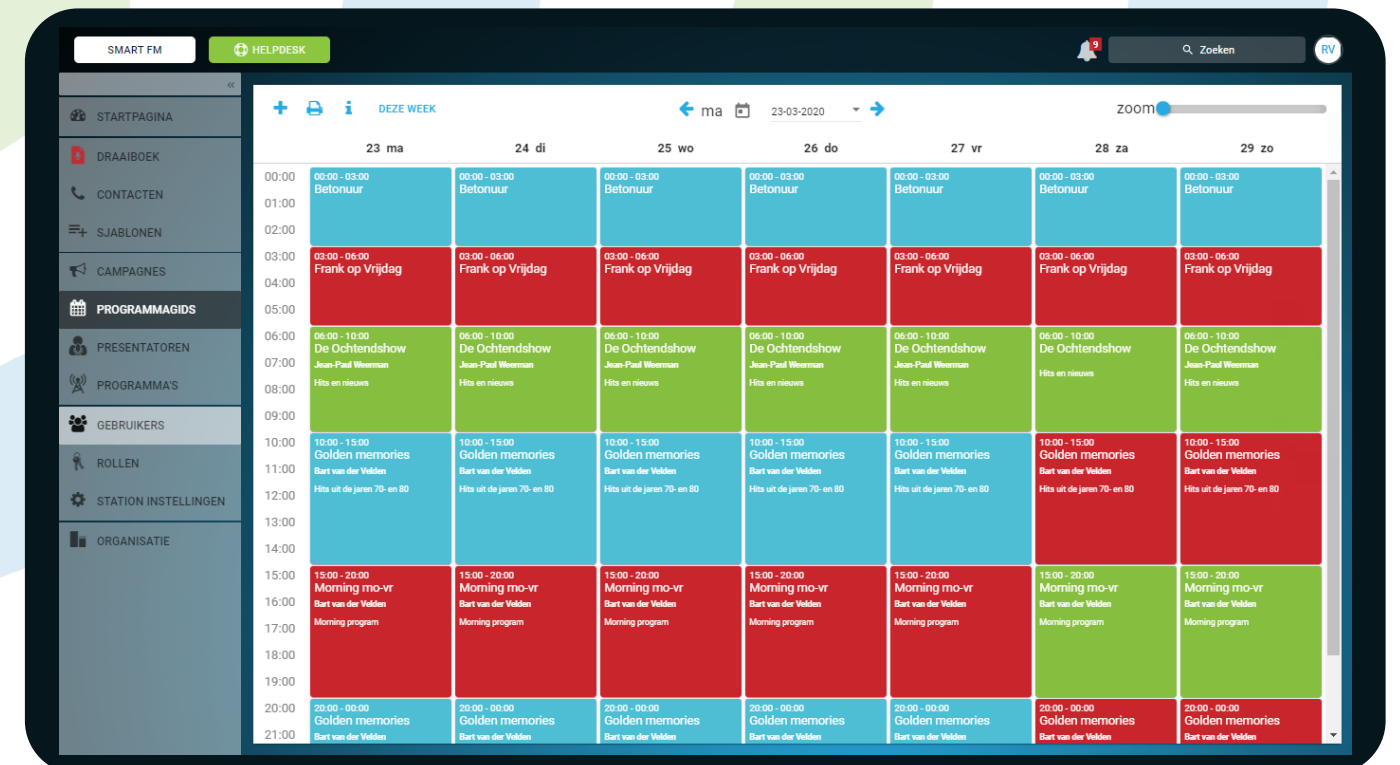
SMART FM
HELPDESK
9
Zoeken
RV

«
STARTPAGINA
DRAAIBOEK
CONTACTEN
SJABLONEN
CAMPAGNES
PROGRAMMAGIDS
PRESENTATOREN
PROGRAMMA'S
GEBRUIKERS
ROLLEN
STATION INSTELLINGEN
ORGANISATIE

+ DEZE WEEK
ma 23-03-2020
zoom

| | 23 ma | 24 di | 25 wo | 26 do | 27 vr | 28 za | 29 zo |
|---|---|---|---|---|---|---|---|
| 00:00 01:00 02:00 | 00:00 - 03:00 Betonuur | 00:00 - 03:00 Betonuur | 00:00 - 03:00 Betonuur | 00:00 - 03:00 Betonuur | 00:00 - 03:00 Betonuur | 00:00 - 03:00 Betonuur | 00:00 - 03:00 Betonuur |
| 03:00 04:00 05:00 | 03:00 - 06:00 Frank op Vrijdag | 03:00 - 06:00 Frank op Vrijdag | 03:00 - 06:00 Frank op Vrijdag | 03:00 - 06:00 Frank op Vrijdag | 03:00 - 06:00 Frank op Vrijdag | 03:00 - 06:00 Frank op Vrijdag | 03:00 - 06:00 Frank op Vrijdag |
| 06:00 07:00 08:00 09:00 | 06:00 - 10:00 De Ochtendshow Jean-Paul Weerman Hits en nieuws | 06:00 - 10:00 De Ochtendshow Jean-Paul Weerman Hits en nieuws | 06:00 - 10:00 De Ochtendshow Jean-Paul Weerman Hits en nieuws | 06:00 - 10:00 De Ochtendshow Jean-Paul Weerman Hits en nieuws | 06:00 - 10:00 De Ochtendshow Jean-Paul Weerman Hits en nieuws | 06:00 - 10:00 De Ochtendshow Hits en nieuws | 06:00 - 10:00 De Ochtendshow Jean-Paul Weerman Hits en nieuws |
| 10:00 11:00 12:00 13:00 14:00 | 10:00 - 15:00 Golden memories Bart van der Velden Hits uit de jaren 70- en 80 | 10:00 - 15:00 Golden memories Bart van der Velden Hits uit de jaren 70- en 80 | 10:00 - 15:00 Golden memories Bart van der Velden Hits uit de jaren 70- en 80 | 10:00 - 15:00 Golden memories Bart van der Velden Hits uit de jaren 70- en 80 | 10:00 - 15:00 Golden memories Bart van der Velden Hits uit de jaren 70- en 80 | 10:00 - 15:00 Golden memories Bart van der Velden Hits uit de jaren 70- en 80 | 10:00 - 15:00 Golden memories Bart van der Velden Hits uit de jaren 70- en 80 |
| 15:00 16:00 17:00 18:00 19:00 | 15:00 - 20:00 Morning mo-vr Bart van der Velden Morning program | 15:00 - 20:00 Morning mo-vr Bart van der Velden Morning program | 15:00 - 20:00 Morning mo-vr Bart van der Velden Morning program | 15:00 - 20:00 Morning mo-vr Bart van der Velden Morning program | 15:00 - 20:00 Morning mo-vr Bart van der Velden Morning program | 15:00 - 20:00 Morning mo-vr Bart van der Velden Morning program | 15:00 - 20:00 Morning mo-vr Bart van der Velden Morning program |
| 20:00 21:00 | 20:00 - 00:00 Golden memories Bart van der Velden | 20:00 - 00:00 Golden memories Bart van der Velden | 20:00 - 00:00 Golden memories Bart van der Velden | 20:00 - 00:00 Golden memories Bart van der Velden | 20:00 - 00:00 Golden memories Bart van der Velden | 20:00 - 00:00 Golden memories Bart van der Velden | 20:00 - 00:00 Golden memories Bart van der Velden |